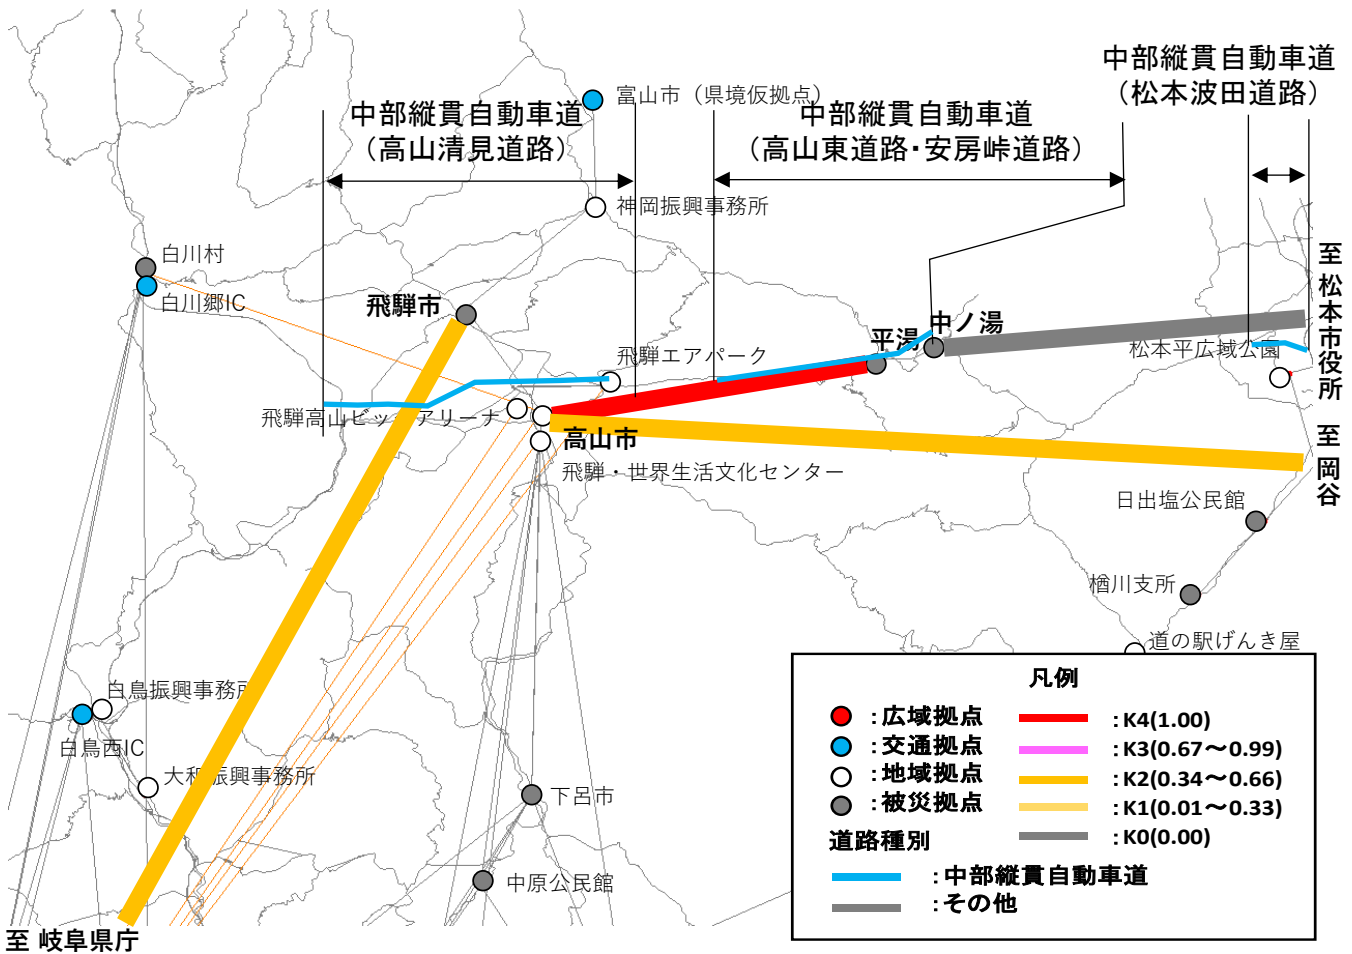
中部縦貫自動車道
（高山清見道路）

富山市（県境仮拠点）

中部縦貫自動車道
（高山東道路･安房峠道路）

中部縦貫自動車道
（松本波田道路）

神岡振興事務所

白川村

白川郷IC

飛騨市

飛騨エアパーク

平湯

中ノ湯

松本平広域公園

至松本市役所

飛騨高山ビッグアリーナ

高山市

飛騨・世界生活文化センター

至岡谷

日出塩公民館

楢川支所

道の駅げんき屋

白鳥振興事務所

白鳥西IC

大和振興事務所

下呂市

中原公民館

至 岐阜県庁

凡例

：広域拠点
：交通拠点
：地域拠点
：被災拠点

：K4(1.00)
：K3(0.67～0.99)
：K2(0.34～0.66)
：K1(0.01～0.33)
：K0(0.00)

道路種別

：中部縦貫自動車道
：その他